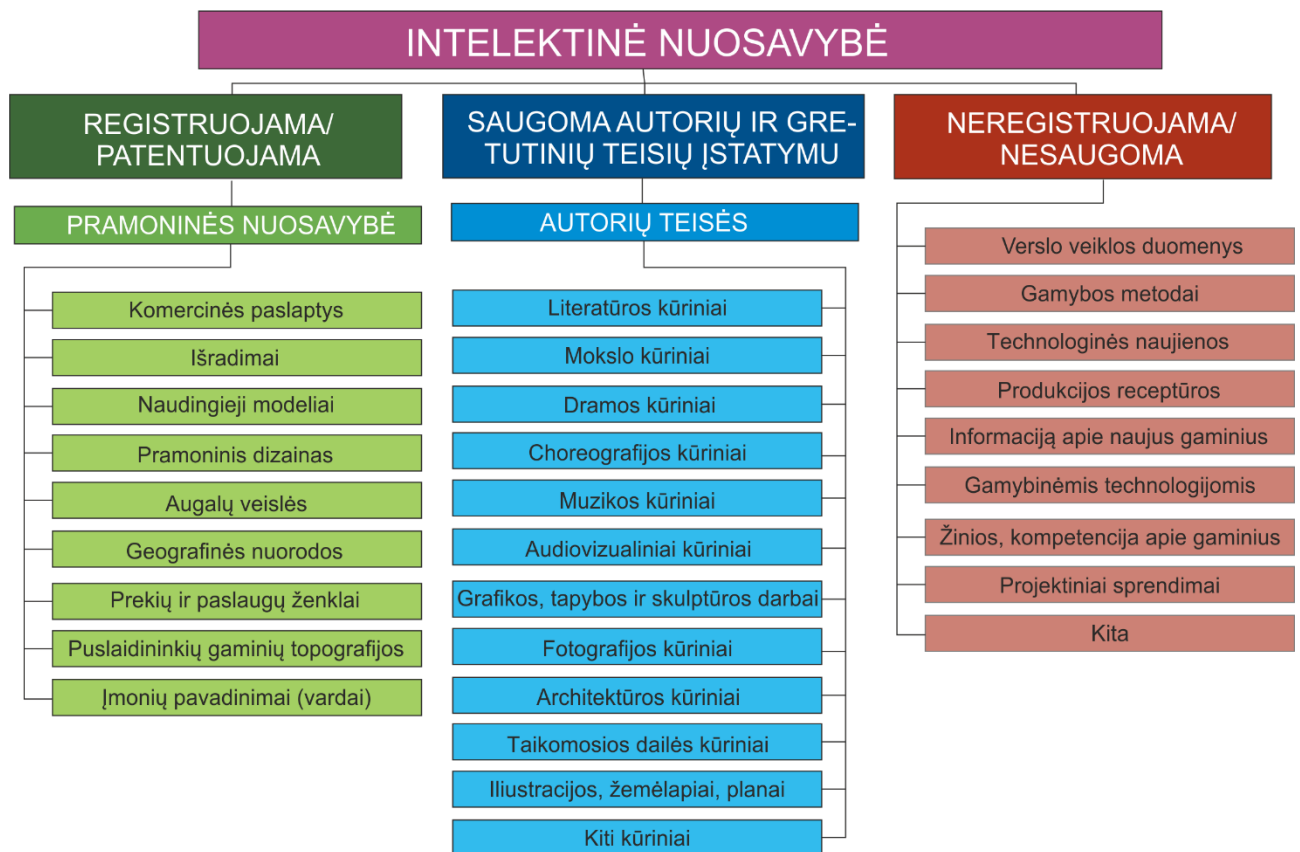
INTELEKTINĖ NUOSAVYBĖ

REGISTRUOJAMA/ PATENTUOJAMA

PRAMONINĖS NUOSAVYBĖ

Komercinės paslaptys

Išradimai

Naudingieji modeliai

Pramoninis dizainas

Augalų veislės

Geografinės nuorodos

Prekių ir paslaugų ženklai

Puslaidininkių gaminių topografijos

Įmonių pavadinimai (vardai)

SAUGOMA AUTORIŲ IR GRETUTINIŲ TEISIŲ ĮSTATYMU

AUTORIŲ TEISĖS

Literatūros kūriniai

Mokslo kūriniai

Dramos kūriniai

Choreografijos kūriniai

Muzikos kūriniai

Audiovizualiniai kūriniai

Grafikos, tapybos ir skulptūros darbai

Fotografijos kūriniai

Architektūros kūriniai

Taikomosios dailės kūriniai

Iliustracijos, žemėlapiai, planai

Kiti kūriniai

NEREGISTRUOJAMA/ NESAUGOMA

Verslo veiklos duomenys

Gamybos metodai

Technologinės naujienos

Produkcijos receptūros

Informaciją apie naujus gaminius

Gamybinėmis technologijomis

Žinios, kompetencija apie gaminius

Projektiniai sprendimai

Kita